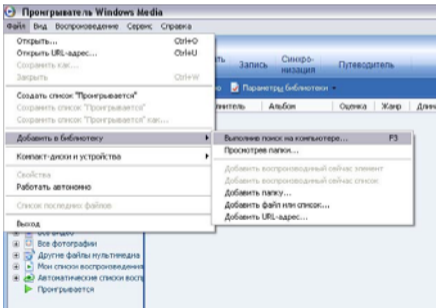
Проигрыватель Windows Media

Файл Вид Воспроизведение Сервис Справка

Открыть... Ctrl+O
Открыть URL-адрес... Ctrl+U
Сохранить как...
Закрыть Ctrl+W

Создать список "Проигрывается"
Сохранить список "Проигрывается"
Сохранить список "Проигрывается" как...

Добавить в библиотеку
Компакт-диски и устройства

Свойства
Работать автономно

Список последних файлов

Выход

Запись Синхронизация Путеводитель

Параметры библиотеки

Исполнитель Альбом Оценка Жанр Длина

Выполнить поиск на компьютере... F3
Просмотреть папки...

Добавить воспроизводимый сейчас элемент
Добавить воспроизводимый сейчас список
Добавить папку...
Добавить файл или список...
Добавить URL-адрес...

Все видео
Все фотографии
Другие файлы мультимедиа
Мои списки воспроизведения
Автоматические списки восп
Проигрывается